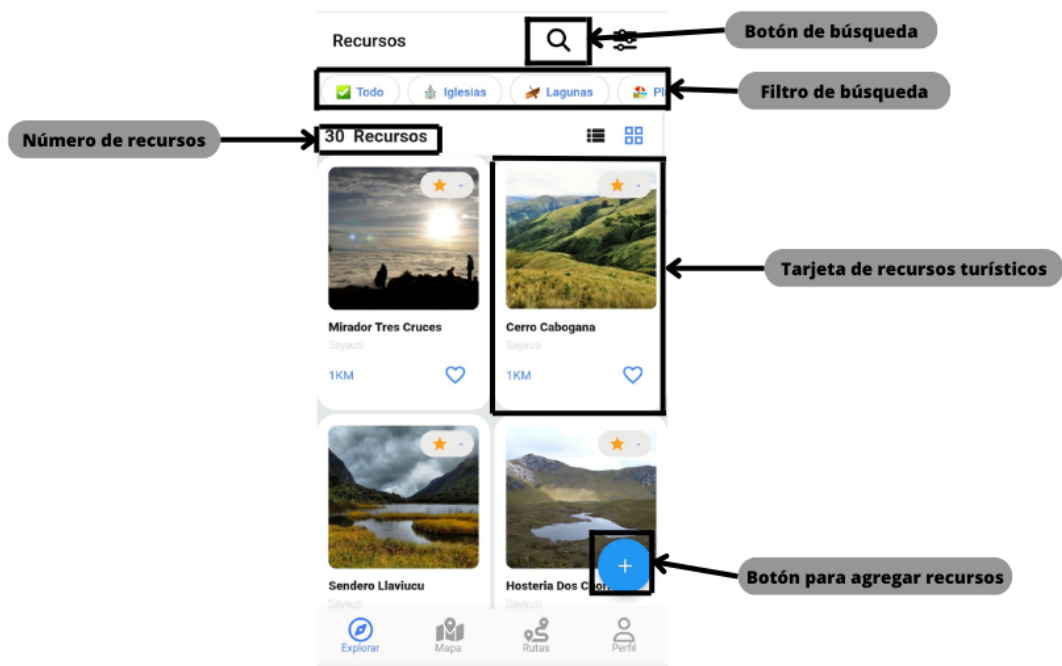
Recursos

Botón de búsqueda

Todo Iglesias Lagunas Pl

Filtro de búsqueda

Número de recursos

30 Recursos

Tarjeta de recursos turísticos

Mirador Tres Cruces
Sayausi
1KM

Cerro Cabogana
Sayausi
1KM

Sendero Llaviucu
Sayausi

Hosteria Dos Chor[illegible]
Sayausi

+

Botón para agregar recursos

Explorar Mapa Rutas Perfil